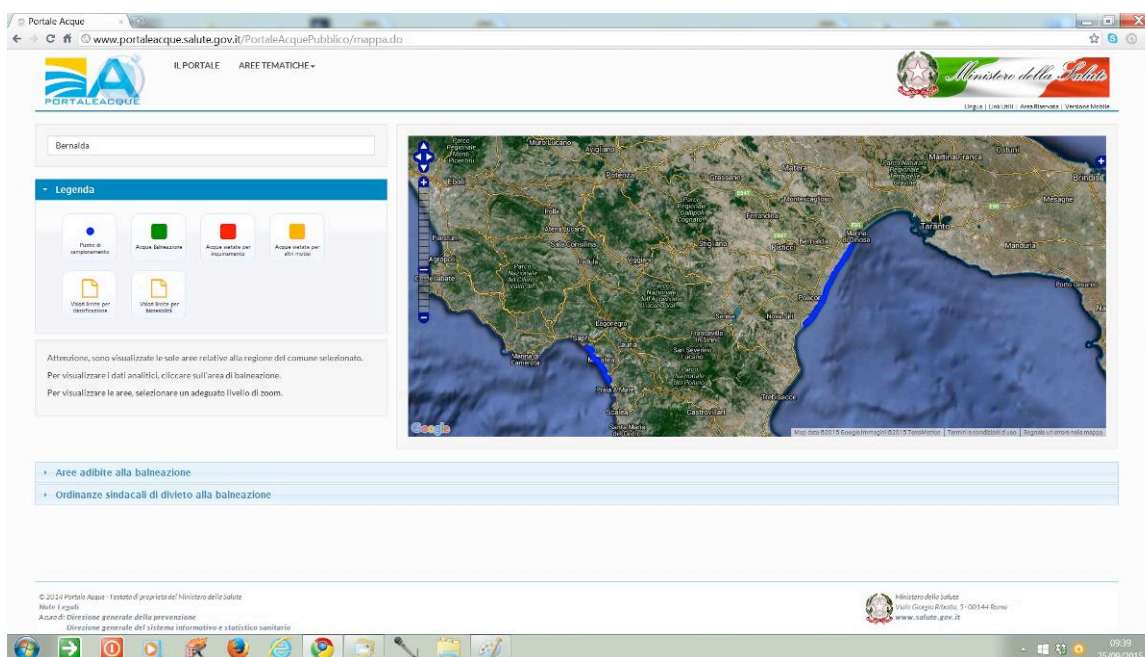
Portale Acque

www.portaleacque.salute.gov.it/PortaleAcquePubblico/mappa.do

PORTALEACQUE

IL PORTALE AREE TEMATICHE

Ministero della Salute

Lingua | Link Utili | Area Riservata | Versione Mobile

Bernalda

Legenda

Punto di campionamento

Acque balneazione

Acque vietate per inquinamento

Acque vietate per altri motivi

Visiona limiti per classificazione

Visiona limiti per balneabilità

Attenzione, sono visualizzate le sole aree relative alla regione del comune selezionato.

Per visualizzare i dati analitici, cliccare sull'area di balneazione.

Per visualizzare le aree, selezionare un adeguato livello di zoom.

Muro Lucano Avigliano Potenza Grassano Matera Martina Franca Ostuni Brindisi Mesagne Taranto Manduria Montescaglioso Ferrandina Pisticci Bernalda Marina di Ginosa Stigliano Sala Consilina Agropoli Policoro Nova Siri Lagonegro Sapri Marina di Camerota Maratea Praia a Mare Scalea Castrovillari Trebisacce Santa Maria del Cedro Porto Cesareo

Google

Map data ©2015 Google Immagini ©2015 TerraMetrics | Termini e condizioni d'uso | Segnala un errore nella mappa

Aree adibite alla balneazione

Ordinanze sindacali di divieto alla balneazione

© 2014 Portale Acque - Testata di proprietà del Ministero della Salute
Note Legali
A cura di: Direzione generale della prevenzione
Direzione generale del sistema informativo e statistico sanitario

Ministero della Salute
Viale Giorgio Ribotta, 5 - 00144 Roma
www.salute.gov.it

09:39
25/09/2015